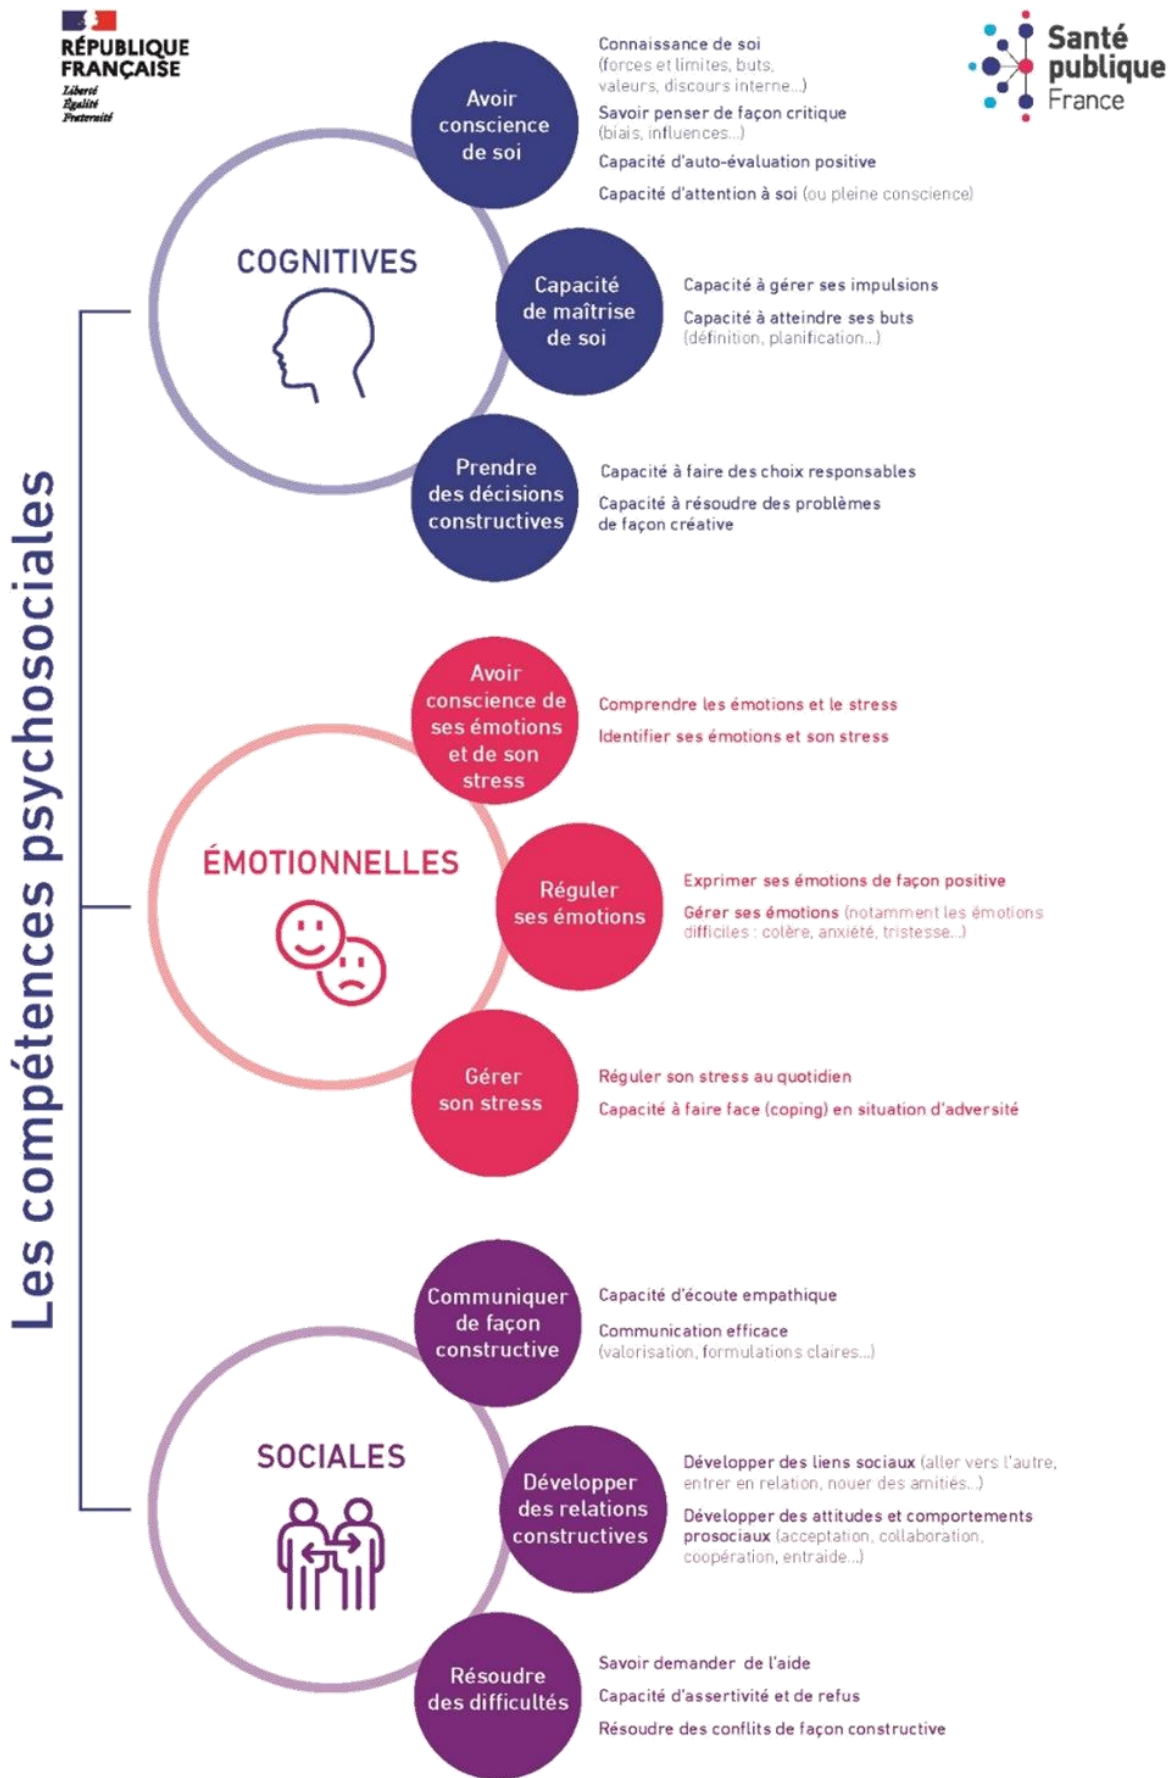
RÉPUBLIQUE FRANÇAISE
Liberté
Égalité
Fraternité

Santé publique France

Les compétences psychosociales

COGNITIVES

Avoir conscience de soi

Connaissance de soi (forces et limites, buts, valeurs, discours interne...)
Savoir penser de façon critique (biais, influences...)
Capacité d'auto-évaluation positive
Capacité d'attention à soi (ou pleine conscience)

Capacité de maîtrise de soi

Capacité à gérer ses impulsions
Capacité à atteindre ses buts (définition, planification...)

Prendre des décisions constructives

Capacité à faire des choix responsables
Capacité à résoudre des problèmes de façon créative

ÉMOTIONNELLES

Avoir conscience de ses émotions et de son stress

Comprendre les émotions et le stress
Identifier ses émotions et son stress

Réguler ses émotions

Exprimer ses émotions de façon positive
Gérer ses émotions (notamment les émotions difficiles : colère, anxiété, tristesse...)

Gérer son stress

Réguler son stress au quotidien
Capacité à faire face (coping) en situation d'adversité

SOCIALES

Communiquer de façon constructive

Capacité d'écoute empathique
Communication efficace (valorisation, formulations claires...)

Développer des relations constructives

Développer des liens sociaux (aller vers l'autre, entrer en relation, nouer des amitiés...)
Développer des attitudes et comportements prosociaux (acceptation, collaboration, coopération, entraide...)

Résoudre des difficultés

Savoir demander de l'aide
Capacité d'assertivité et de refus
Résoudre des conflits de façon constructive